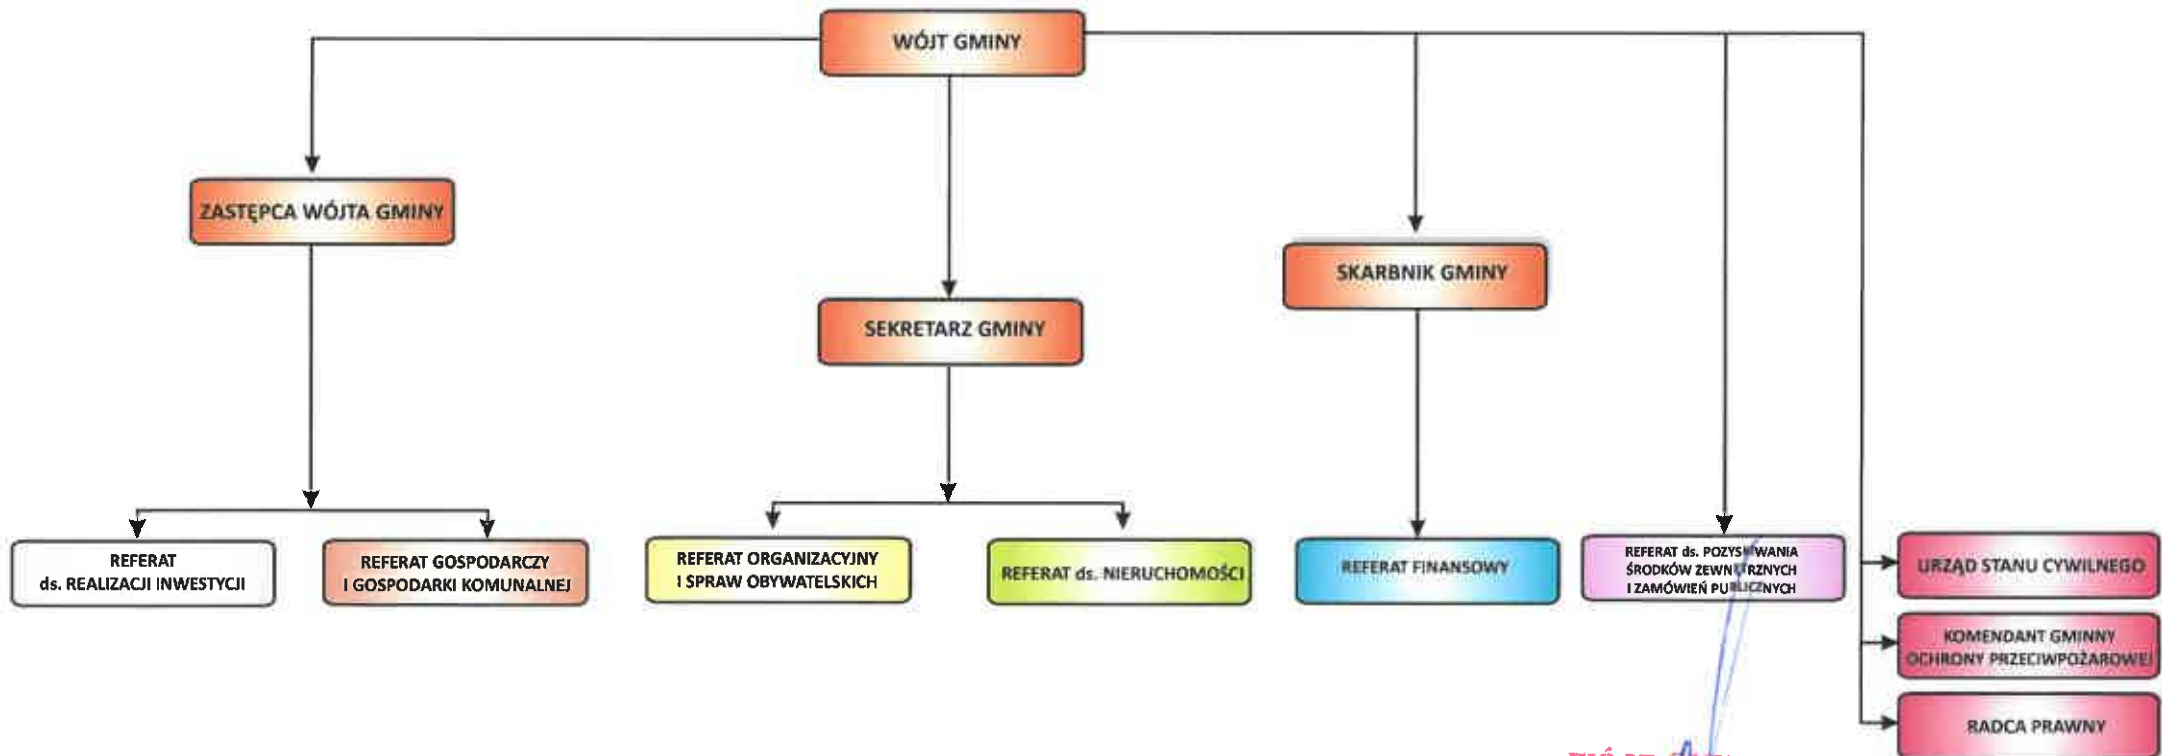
WÓJT GMINY

ZASTĘPCA WÓJTA GMINY

SEKRETARZ GMINY

SKARBNIK GMINY

REFERAT ds. REALIZACJI INWESTYCJI

REFERAT GOSPODARCZY I GOSPODARKI KOMUNALNEJ

REFERAT ORGANIZACYJNY I SPRAW OBYWATELSKICH

REFERAT ds. NIERUCHOMOŚCI

REFERAT FINANSOWY

REFERAT ds. POZYS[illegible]WANIA ŚRODKÓW ZEWN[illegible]RZNYCH I ZAMÓWIEŃ PU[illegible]LICZNYCH

URZĄD STANU CYWILNEGO

KOMENDANT GMINNY OCHRONY PRZECIWPOŻAROWEJ

RADCA PRAWNY

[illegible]